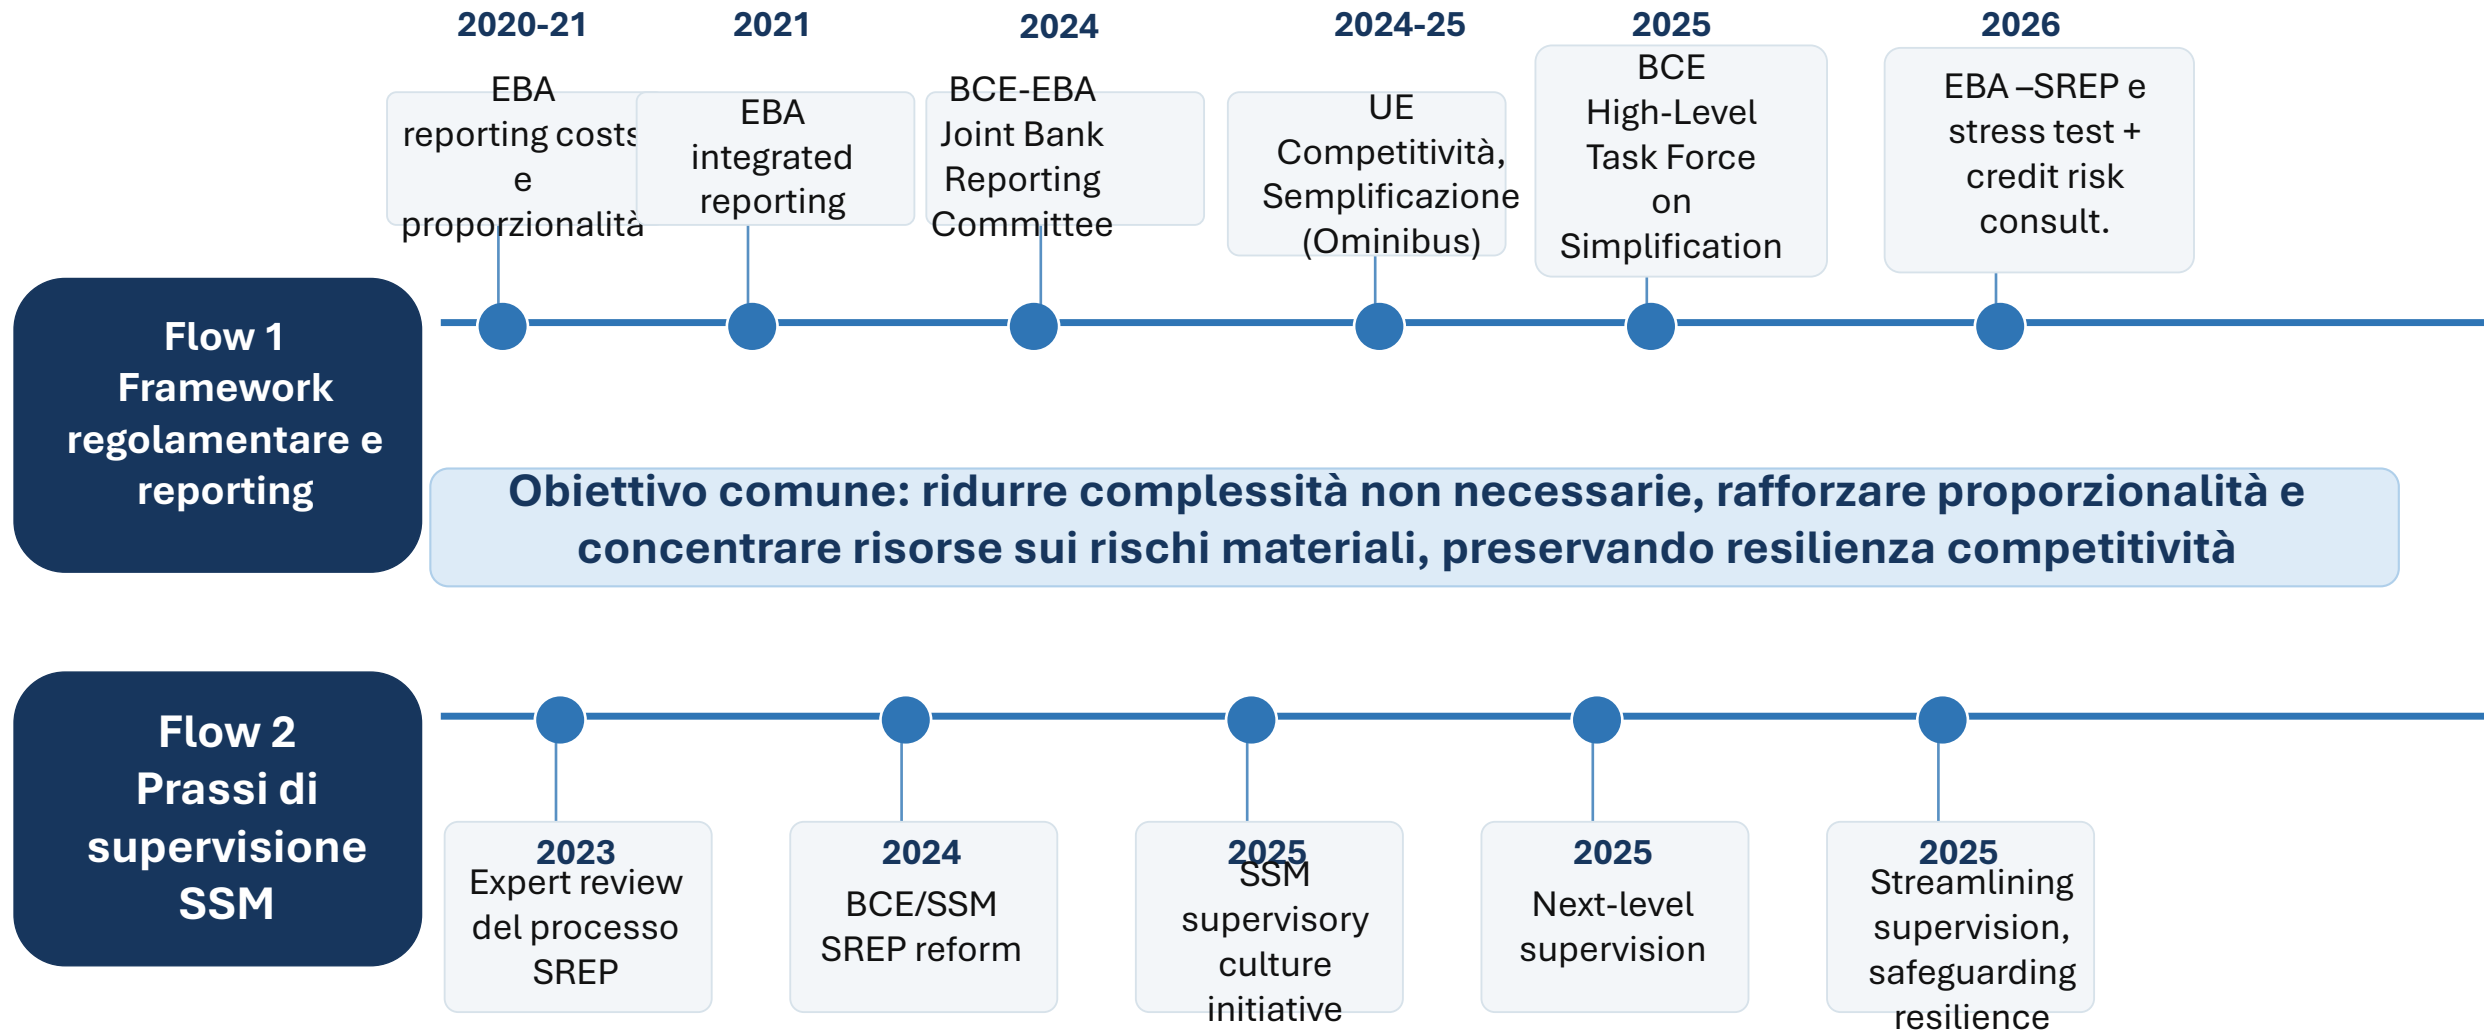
Flow 1
Framework regolamentare e reporting

2020-21
EBA reporting costs e proporzionalità

2021
EBA integrated reporting

2024
BCE-EBA Joint Bank Reporting Committee

2024-25
UE Competitività, Semplificazione (Ominibus)

2025
BCE High-Level Task Force on Simplification

2026
EBA –SREP e stress test + credit risk consult.

Obiettivo comune: ridurre complessità non necessarie, rafforzare proporzionalità e concentrare risorse sui rischi materiali, preservando resilienza competitività

Flow 2
Prassi di supervisione SSM

2023
Expert review del processo SREP

2024
BCE/SSM SREP reform

2025
SSM supervisory culture initiative

2025
Next-level supervision

2025
Streamlining supervision, safeguarding resilience